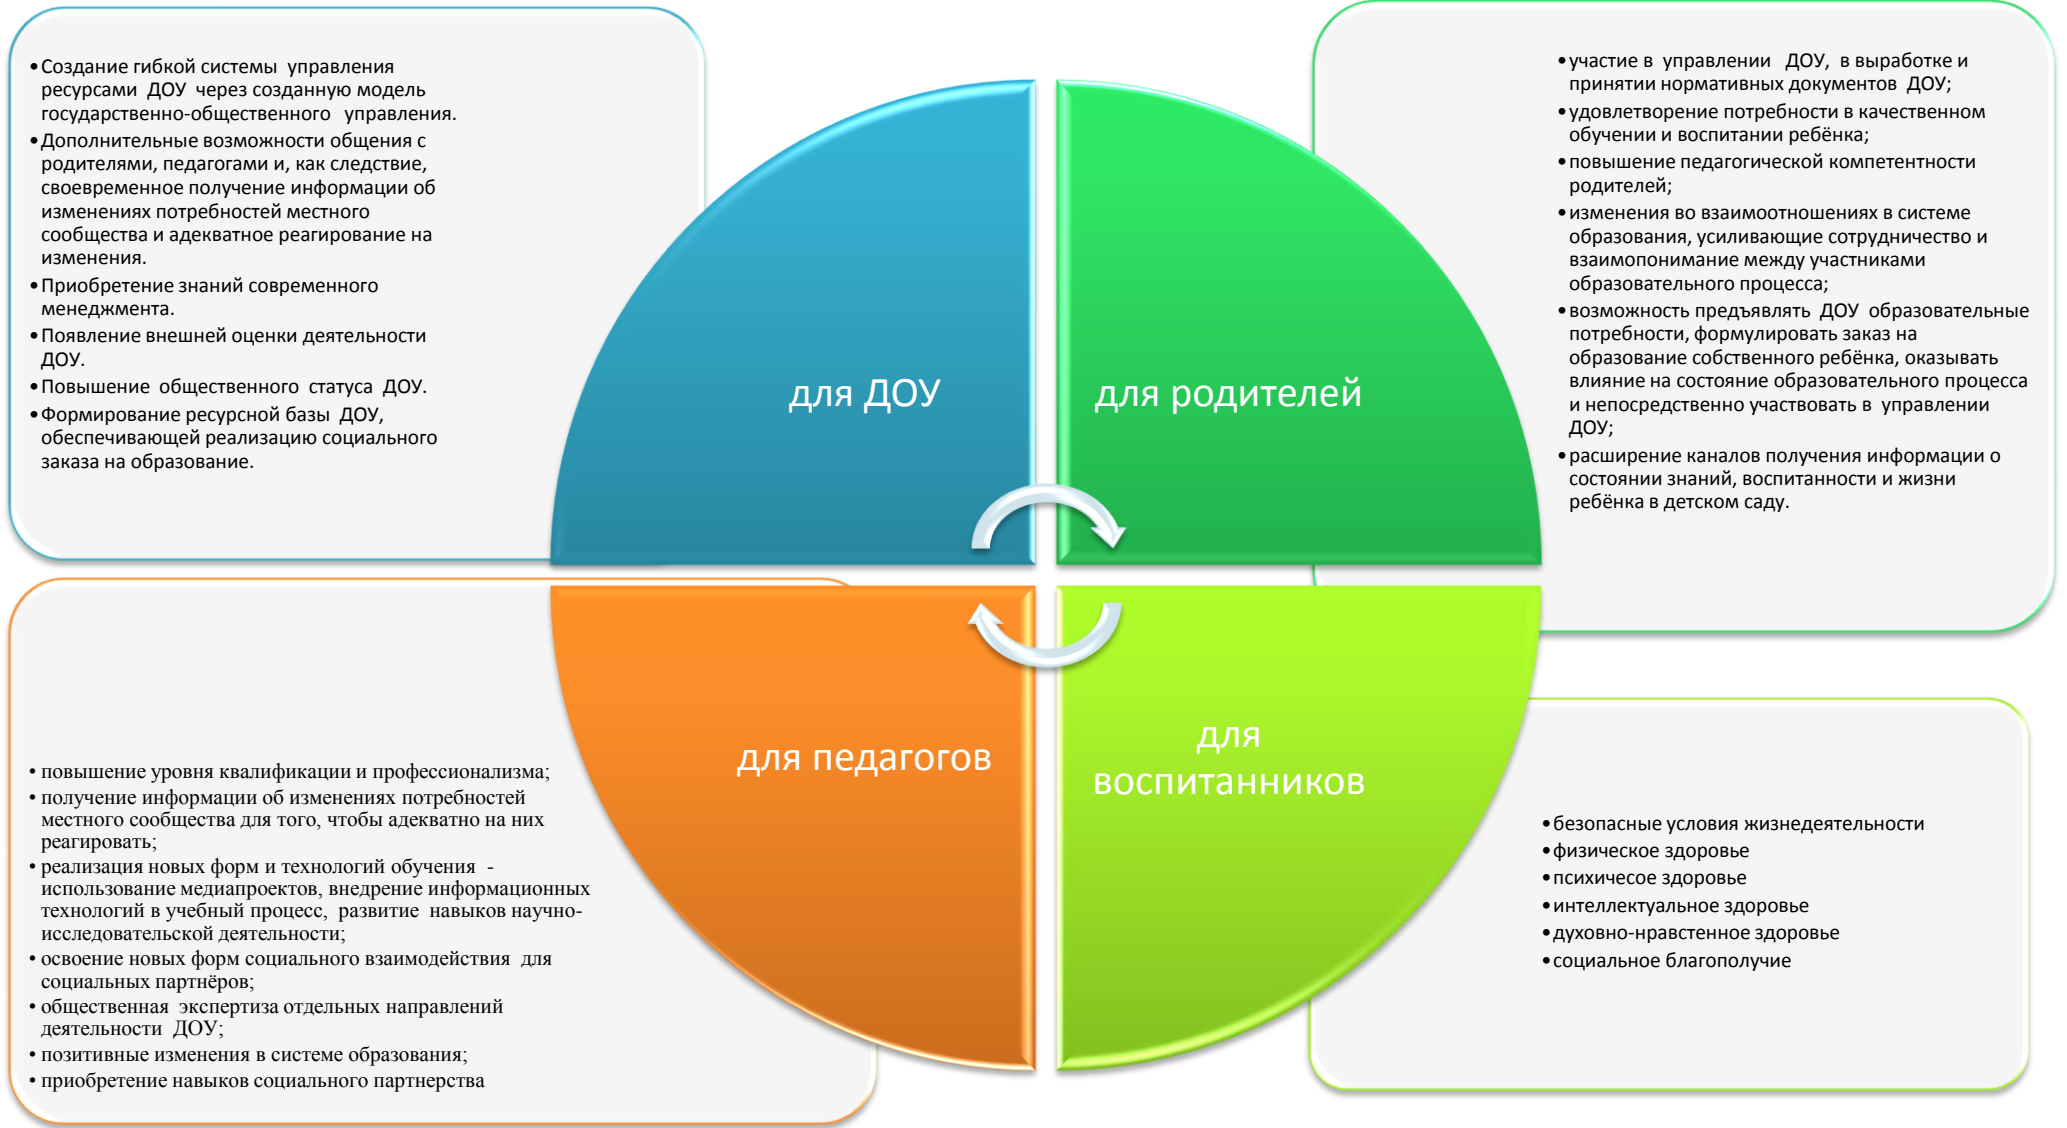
• Создание гибкой системы управления ресурсами ДОУ через созданную модель государственно-общественного управления.
• Дополнительные возможности общения с родителями, педагогами и, как следствие, своевременное получение информации об изменениях потребностей местного сообщества и адекватное реагирование на изменения.
• Приобретение знаний современного менеджмента.
• Появление внешней оценки деятельности ДОУ.
• Повышение общественного статуса ДОУ.
• Формирование ресурсной базы ДОУ, обеспечивающей реализацию социального заказа на образование.

• участие в управлении ДОУ, в выработке и принятии нормативных документов ДОУ;
• удовлетворение потребности в качественном обучении и воспитании ребёнка;
• повышение педагогической компетентности родителей;
• изменения во взаимоотношениях в системе образования, усиливающие сотрудничество и взаимопонимание между участниками образовательного процесса;
• возможность предъявлять ДОУ образовательные потребности, формулировать заказ на образование собственного ребёнка, оказывать влияние на состояние образовательного процесса и непосредственно участвовать в управлении ДОУ;
• расширение каналов получения информации о состоянии знаний, воспитанности и жизни ребёнка в детском саду.

для ДОУ

для родителей

для педагогов

для воспитанников

• повышение уровня квалификации и профессионализма;
• получение информации об изменениях потребностей местного сообщества для того, чтобы адекватно на них реагировать;
• реализация новых форм и технологий обучения - использование медиапроектов, внедрение информационных технологий в учебный процесс, развитие навыков научно-исследовательской деятельности;
• освоение новых форм социального взаимодействия для социальных партнёров;
• общественная экспертиза отдельных направлений деятельности ДОУ;
• позитивные изменения в системе образования;
• приобретение навыков социального партнерства

• безопасные условия жизнедеятельности
• физическое здоровье
• психичесое здоровье
• интеллектуальное здоровье
• духовно-нравственное здоровье
• социальное благополучие